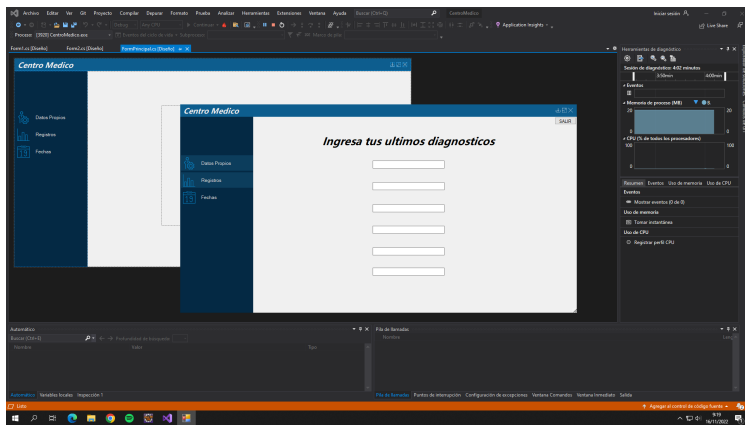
Archivo Editar Ver Git Proyecto Compilar Depurar Formato Prueba Analizar Herramientas Extensiones Ventana Ayuda Buscar (Ctrl+Q) CentroMedico Iniciar sesión

Application Insights

Live Share

Proceso: [3920] CentroMedico.exe

Form1.cs [Diseño] Form2.cs [Diseño] FormPrincipal.cs [Diseño]

Centro Medico

Datos Propios
Registros
Fechas

Centro Medico

SALIR

Ingresa tus ultimos diagnosticos

Datos Propios
Registros
Fechas

Herramientas de diagnóstico
Sesión de diagnóstico: 4:02 minutos
3:50min 4:00min
Eventos
Memoria de proceso (MB)
20 20
0 0
CPU (% de todos los procesadores)
100 100
0 0
Resumen Eventos Uso de memoria Uso de CPU
Eventos
Mostrar eventos (0 de 0)
Uso de memoria
Tomar instantánea
Uso de CPU
Registrar perfil CPU

Automático
Buscar (Ctrl+E)
Profundidad de búsqueda:
Nombre Valor Tipo

Pila de llamadas
Nombre Leng

Automático Variables locales Inspección 1

Pila de llamadas Puntos de interrupción Configuración de excepciones Ventana Comandos Ventana Inmediato Salida

Listo

Agregar al control de código fuente

9:19
16/11/2022